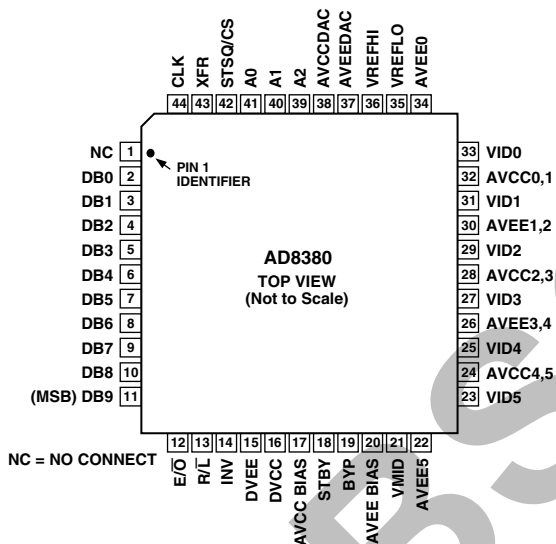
CLK 44
XFR 43
STSQ/CS 42
A0 41
A1 40
A2 39
AVCCDAC 38
AVEEDAC 37
VREFHI 36
VREFLO 35
AVEE0 34

NC 1
DB0 2
DB1 3
DB2 4
DB3 5
DB4 6
DB5 7
DB6 8
DB7 9
DB8 10
(MSB) DB9 11

PIN 1 IDENTIFIER

AD8380
TOP VIEW
(Not to Scale)

33 VID0
32 AVCC0,1
31 VID1
30 AVEE1,2
29 VID2
28 AVCC2,3
27 VID3
26 AVEE3,4
25 VID4
24 AVCC4,5
23 VID5

NC = NO CONNECT

12 $E/\overline{O}$
13 $R/\overline{L}$
14 INV
15 DVEE
16 DVCC
17 AVCC BIAS
18 STBY
19 BYP
20 AVEE BIAS
21 VMID
22 AVEE5